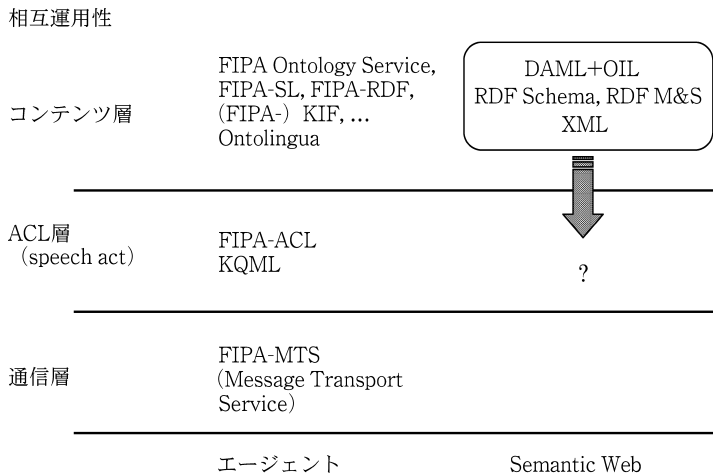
相互運用性

コンテンツ層

FIPA Ontology Service, FIPA-SL, FIPA-RDF, (FIPA-) KIF, … Ontolingua

DAML+OIL
RDF Schema, RDF M&S
XML

ACL層 (speech act)

FIPA-ACL
KQML

?

通信層

FIPA-MTS (Message Transport Service)

エージェント

Semantic Web